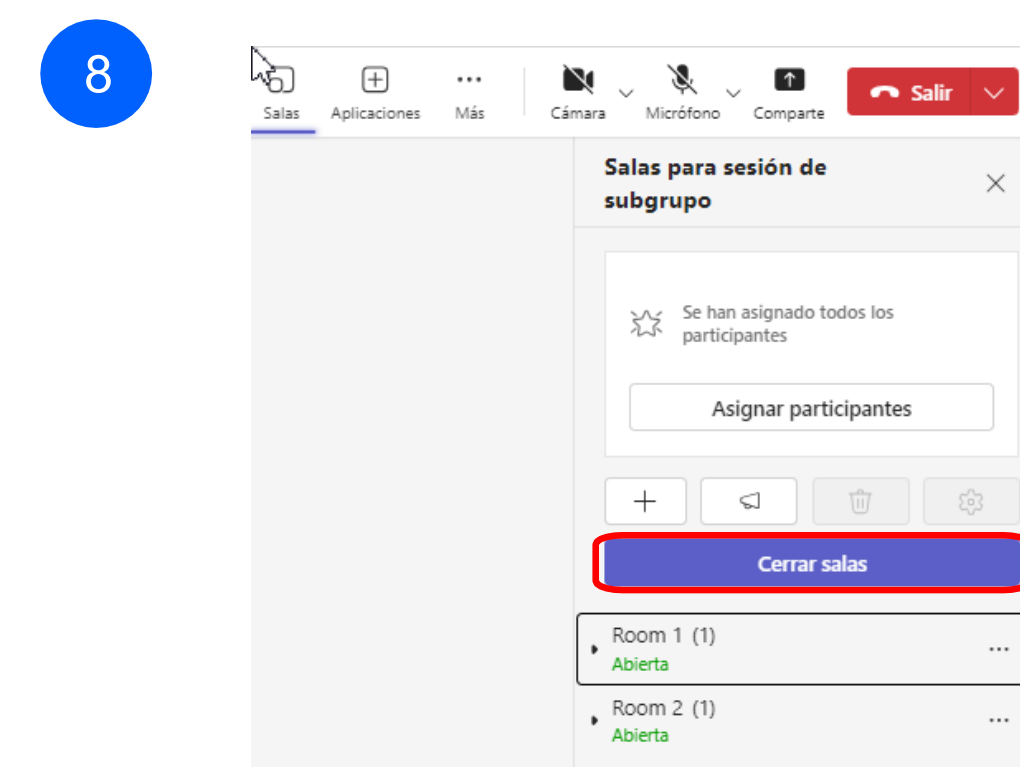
8

Salas Aplicaciones Más Cámara Micrófono Comparte Salir

Salas para sesión de subgrupo

Se han asignado todos los participantes

Asignar participantes

Cerrar salas

Room 1 (1)
Abierta

Room 2 (1)
Abierta